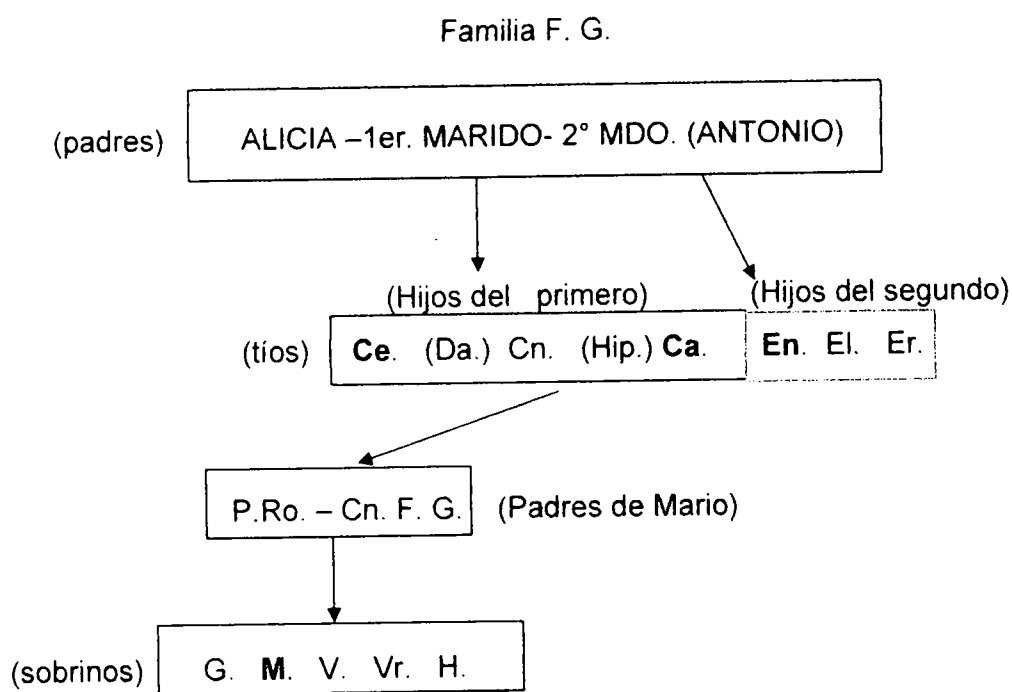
Familia F. G.

(padres) ALICIA –1er. MARIDO- 2° MDO. (ANTONIO)

(Hijos del primero) (Hijos del segundo)

(tíos) **Ce**. (Da.) Cn. (Hip.) **Ca**. **En**. El. Er.

P.Ro. – Cn. F. G. (Padres de Mario)

(sobrinos) G. **M**. V. Vr. H.